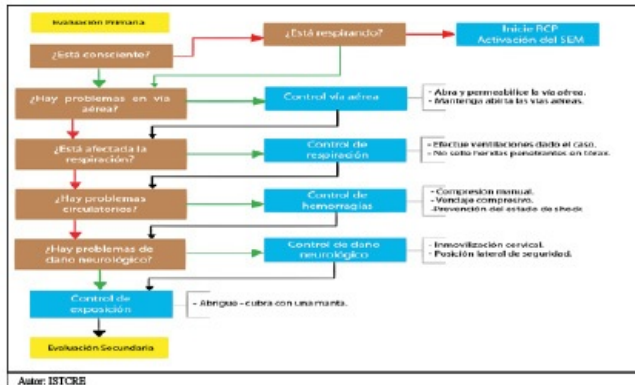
Evaluación Primaria

¿Está consciente?

¿Está respirando?

Inicie RCP
Activación del SEM

¿Hay problemas en vía aérea?

Control vía aérea

- Abra y permeabilice la vía aérea.
- Mantenga abierta las vías aéreas.

¿Está afectada la respiración?

Control de respiración

- Efectúe ventilaciones dado el caso.
- No saque heridas penetrantes en tórax.

¿Hay problemas circulatorios?

Control de hemorragias

- Compresión manual.
- Vendaje compresivo.
- Prevención del estado de shock

¿Hay problemas de daño neurológico?

Control de daño neurológico

- Inmovilización cervical.
- Posición lateral de seguridad.

Control de exposición

- Abríguelo – cubra con una manta.

Evaluación Secundaria

Autor: ISTCRE